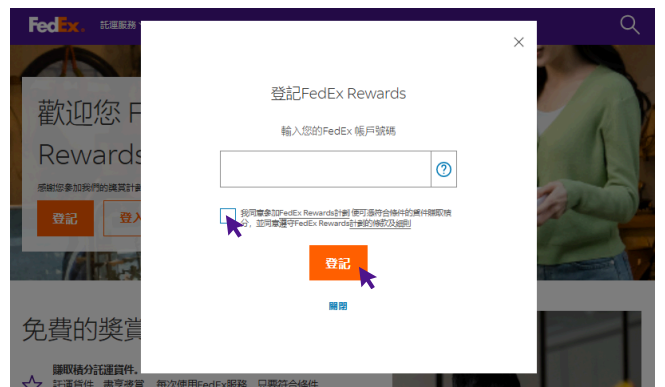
FedEx 託運服務

歡迎您 F

Rewards

感謝您參加我們的獎賞計劃

登記

登入

×

登記FedEx Rewards

輸入您的FedEx 帳戶號碼

?

我同意參加FedEx Rewards計劃 便可憑符合條件的託運賺取積分，並同意遵守FedEx Rewards計劃的條款及細則

登記

關閉

免費的獎賞

賺取積分託運貨件。

託運貨件、專享優惠、每次使用FedEx服務，只要符合條件